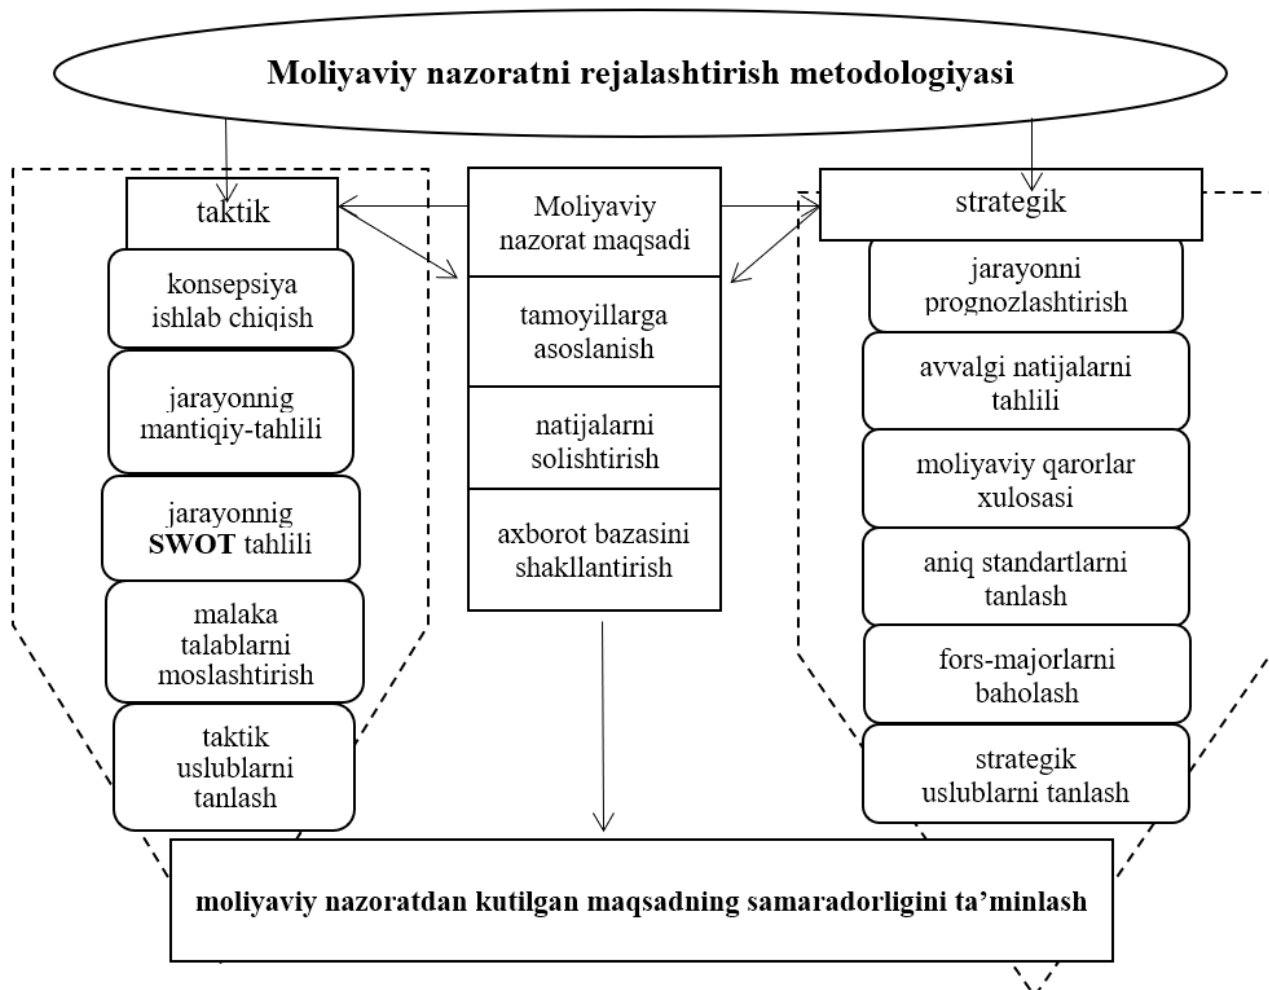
Moliyaviy nazoratni rejalashtirish metodologiyasi

taktik

konsepsiya ishlab chiqish

jarayonnig mantiqiy-tahlili

jarayonnig SWOT tahlili

malaka talablarni moslashtirish

taktik uslublarni tanlash

Moliyaviy nazorat maqsadi

tamoyillarga asoslanish

natijalarni solishtirish

axborot bazasini shakllantirish

strategik

jarayonni prognozlashtirish

avvalgi natijalarni tahlili

moliyaviy qarorlar xulosasi

aniq standartlarni tanlash

fors-majorlarni baholash

strategik uslublarni tanlash

moliyaviy nazoratdan kutilgan maqsadning samaradorligini ta’minlash